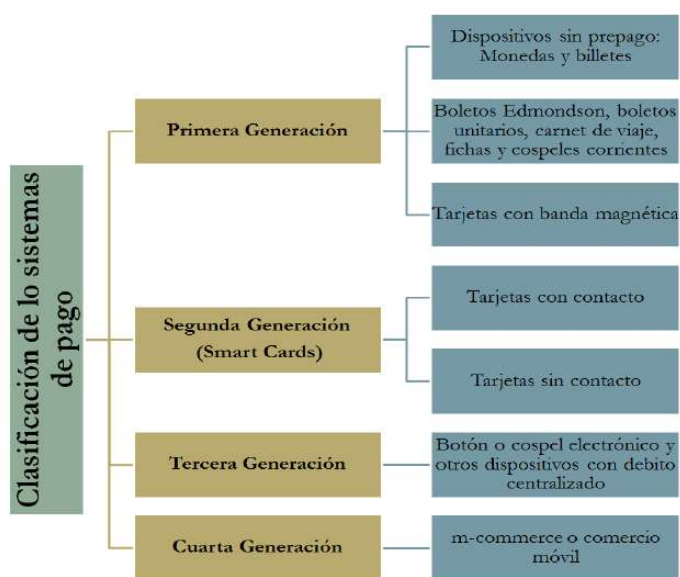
Clasificación de lo sistemas de pago

Primera Generación

Dispositivos sin prepago: Monedas y billetes

Boletos Edmondson, boletos unitarios, carnet de viaje, fichas y cospeles corrientes

Tarjetas con banda magnética

Segunda Generación (Smart Cards)

Tarjetas con contacto

Tarjetas sin contacto

Tercera Generación

Botón o cospel electrónico y otros dispositivos con debito centralizado

Cuarta Generación

m-commerce o comercio móvil